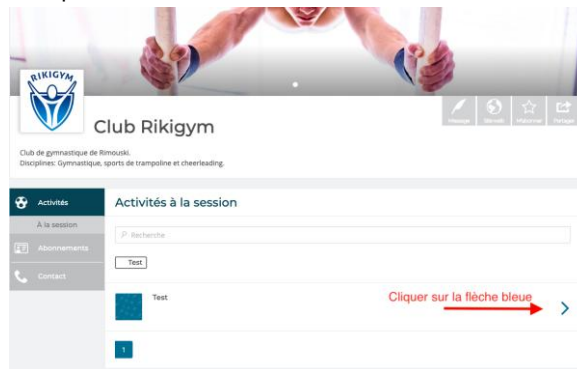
RIKIGYM

Club Rikigym

Message Site web M'abonner Partager

Club de gymnastique de Rimouski.
Disciplines: Gymnastique, sports de trampoline et cheerleading.

Activités
À la session
Abonnements
Contact

Activités à la session

Recherche

Test

Test

Cliquer sur la flèche bleue

1